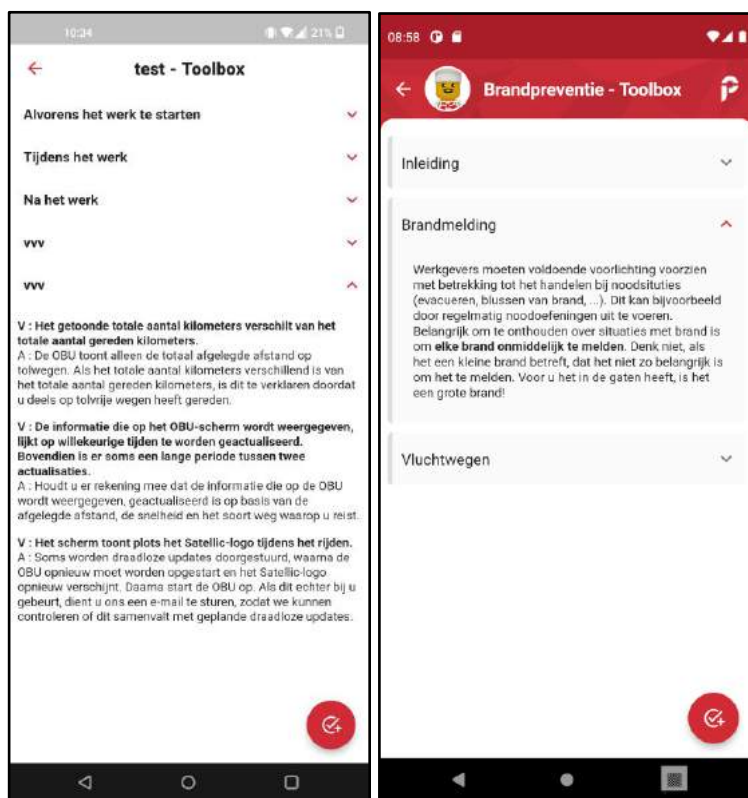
10:24

21%

←

test - Toolbox

Alvorens het werk te starten

Tijdens het werk

Na het werk

vvv

vvv

V : Het getoonde totale aantal kilometers verschilt van het totale aantal gereden kilometers.
A : De OBU toont alleen de totaal afgelegde afstand op tolwegen. Als het totale aantal kilometers verschillend is van het totale aantal gereden kilometers, is dit te verklaren doordat u deels op tolvrije wegen heeft gereden.

V : De informatie die op het OBU-scherm wordt weergegeven, lijkt op willekeurige tijden te worden geactualiseerd. Bovendien is er soms een lange periode tussen twee actualisaties.
A : Houdt u er rekening mee dat de informatie die op de OBU wordt weergegeven, geactualiseerd is op basis van de afgelegde afstand, de snelheid en het soort weg waarop u reist.

V : Het scherm toont plots het Satellic-logo tijdens het rijden.
A : Soms worden draadloze updates doorgestuurd, waarna de OBU opnieuw moet worden opgestart en het Satellic-logo opnieuw verschijnt. Daarna start de OBU op. Als dit echter bij u gebeurt, dient u ons een e-mail te sturen, zodat we kunnen controleren of dit samenvalt met geplande draadloze updates.

08:58

←

Brandpreventie - Toolbox

Inleiding

Brandmelding

Werkgevers moeten voldoende voorlichting voorzien met betrekking tot het handelen bij noodsituties (evacueren, blussen van brand, ...). Dit kan bijvoorbeeld door regelmatig noodoefeningen uit te voeren. Belangrijk om te onthouden over situaties met brand is om elke brand onmiddelijk te melden. Denk niet, als het een kleine brand betreft, dat het niet zo belangrijk is om het te melden. Voor u het in de gaten heeft, is het een grote brand!

Vluchtwegen